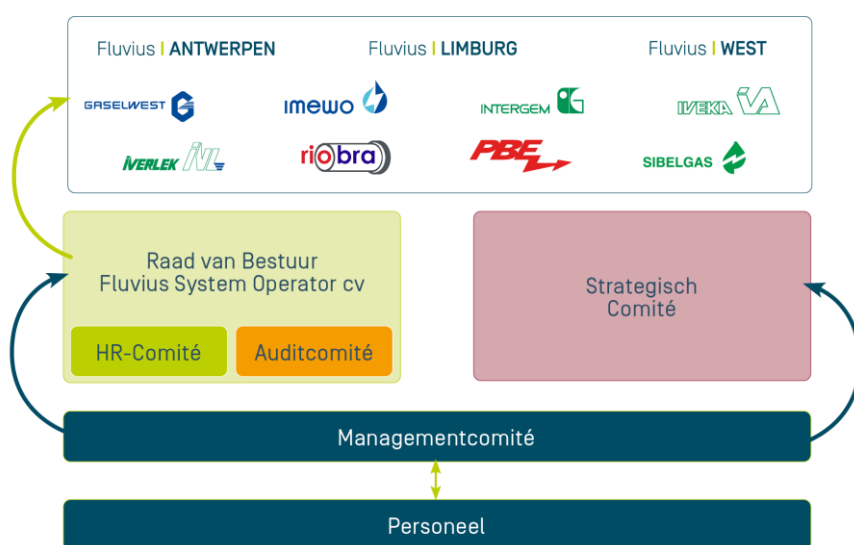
Fluvius | ANTWERPEN
Fluvius | LIMBURG
Fluvius | WEST

GASELWEST
IMEWO
INTERGEM
IVEKA
IVERLEK
riobra
PBE
SIBELGAS

Raad van Bestuur
Fluvius System Operator cv

HR-Comité
Auditcomité

Strategisch
Comité

Managementcomité

Personeel